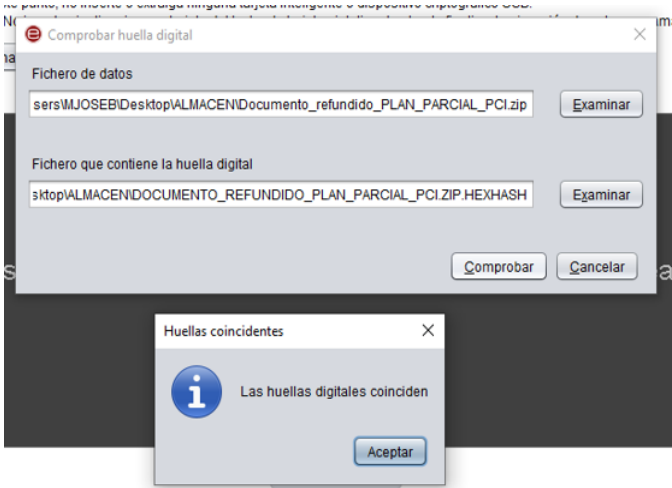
Comprobar huella digital

Fichero de datos

sers\MJOSEB\Desktop\ALMACEN\Documento_refundido_PLAN_PARCIAL_PCI.zip

Examinar

Fichero que contiene la huella digital

sktop\ALMACEN\DOCUMENTO_REFUNDIDO_PLAN_PARCIAL_PCI.ZIP.HEXHASH

Examinar

Comprobar

Cancelar

Huellas coincidentes

Las huellas digitales coinciden

Aceptar